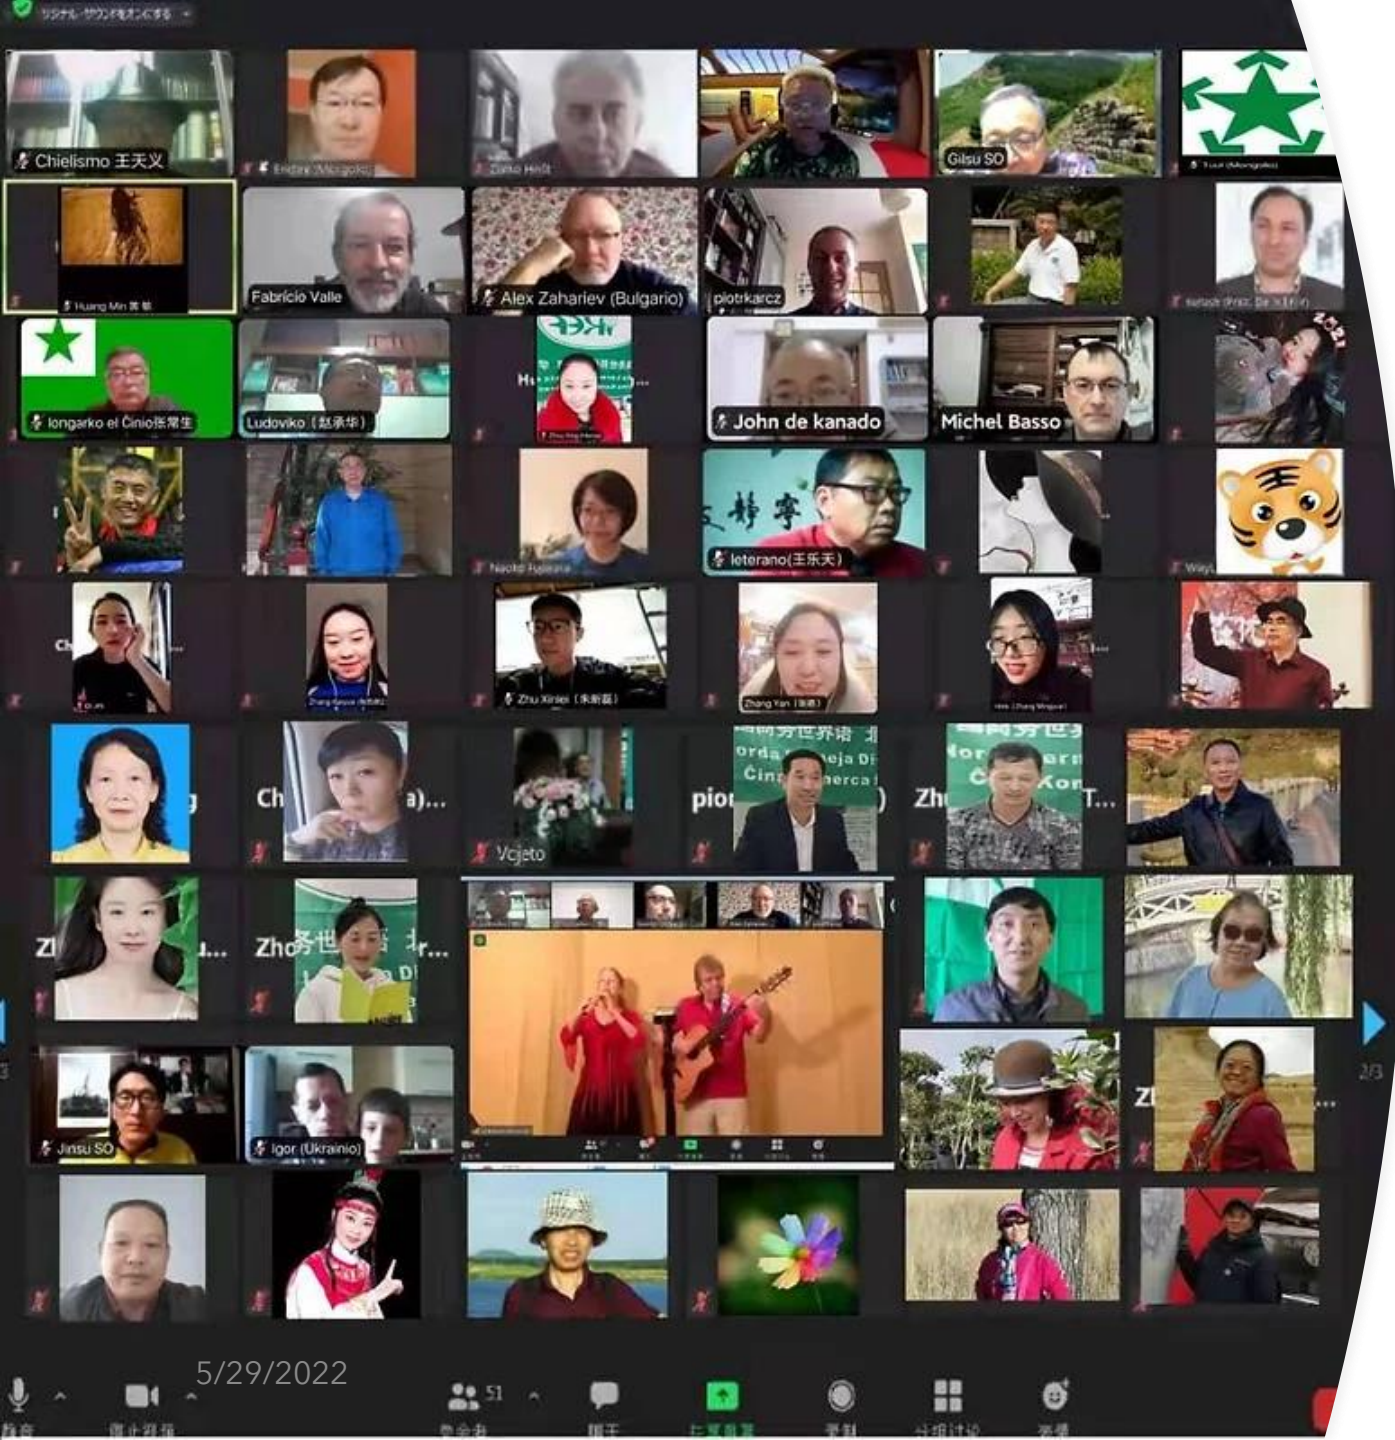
シグナル・サウンドをオンにする

Chielismo 王天义
Erdem (Mongolio)
Zlatko Hrešt
Gilsu SO
Tuul (Mongolio)
Huang Min 黄敏
Fabrício Valle
Alex Zahariev (Bulgario)
piotrkarcz
longarko el Ĉinio张常生
Ludoviko（赵承华）
John de kanado
Michel Basso
Naoko Kubota
leterano(王乐天)
Zhu Xinlei（朱新磊）
Zhang Yan（张岩）
Ch
a)...
Vcjeto
pior
)
Zh
T...
Zl
u...
Zho
r...
Jinsu SO
Igor (Ukrainio)
Zl
...
3
2/3
5/29/2022
51